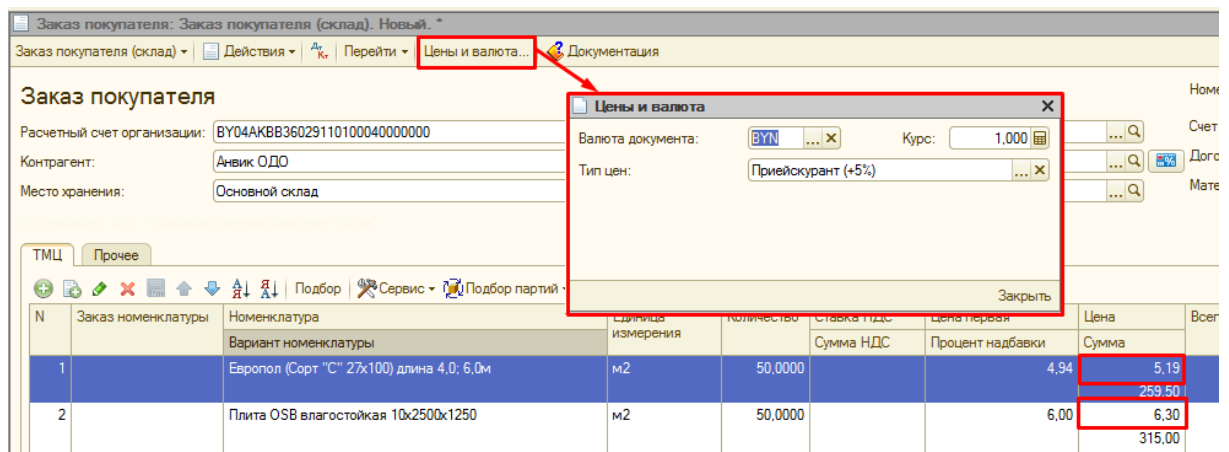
Заказ покупателя: Заказ покупателя (склад). Новый. *

Заказ покупателя (склад) ▾ | Действия ▾ | Дт Кт | Перейти ▾ | Цены и валюта... | Документация

Заказ покупателя

Расчетный счет организации: BY04AKBB36029110100040000000

Контрагент: Анвик ОДО

Место хранения: Основной склад

Номе

Счет

Дого

Мате

Цены и валюта

Валюта документа: BYN

Курс: 1,000

Тип цен: Приейскурант (+5%)

Закрыть

ТМЦ | Прочее

Подбор | Сервис ▾ | Подбор партий ▾

| N | Заказ номенклатуры | Номенклатура / Вариант номенклатуры | Единица измерения | Количество | Ставка НДС / Сумма НДС | Цена первая / Процент надбавки | Цена / Сумма | Всег |
|---|---|---|---|---|---|---|---|---|
| 1 | | Европол (Сорт "С" 27x100) длина 4,0; 6,0м | м2 | 50,0000 | | 4,94 | 5,19 / 259,50 | |
| 2 | | Плита OSB влагостойкая 10x2500x1250 | м2 | 50,0000 | | 6,00 | 6,30 / 315,00 | |